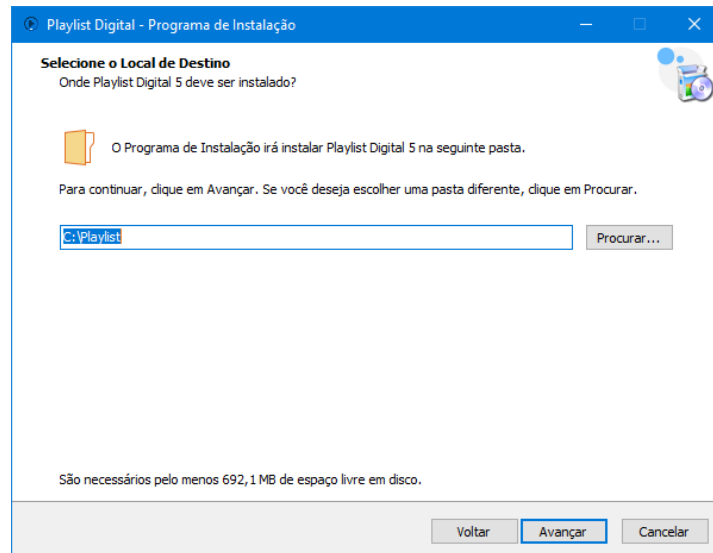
Playlist Digital - Programa de Instalação

Selecione o Local de Destino
Onde Playlist Digital 5 deve ser instalado?

O Programa de Instalação irá instalar Playlist Digital 5 na seguinte pasta.

Para continuar, clique em Avançar. Se você deseja escolher uma pasta diferente, clique em Procurar.

C:\Playlist

Procurar...

São necessários pelo menos 692,1 MB de espaço livre em disco.

Voltar
Avançar
Cancelar